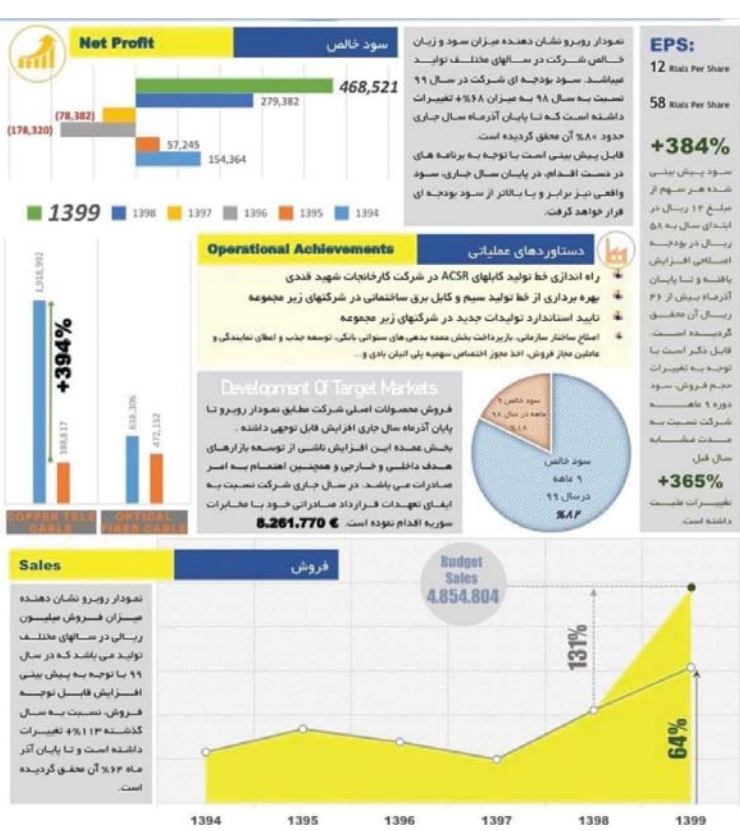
Net Profit

سود خالص

468,521

279,382

(78,382)

(178,320)

57,245

154,364

1399 1398 1397 1396 1395 1394

نمودار روبرو نشان دهنده میزان سود و زیان خالص شرکت در سالهای مختلف تولید میباشد. سود بودجه ای شرکت در سال ۹۹ نسبت به سال ۹۸ به میزان ۶۸%+ تغییرات داشته است که تا پایان آذرماه سال جاری حدود ۸۰% آن محقق گردیده است. قابل پیش بینی است با توجه به برنامه های در دست اقدام، در پایان سال جاری، سود واقعی نیز برابر و یا بالاتر از سود بودجه ای قرار خواهد گرفت.

EPS:

12 Rials Per Share

58 Rials Per Share

+384%

سود پیش بینی شده هر سهم از مبلغ ۱۲ ریال در ابتدای سال به ۵۸ ریال در بودجه اصلاحی افزایش یافته و تا پایان آذرماه بیش از ۴۶ ریال آن محقق گردیده است. قابل ذکر است با توجه به تغییرات حجم فروش، سود دوره ۹ ماهه شرکت نسبت به مدت مشابه سال قبل

+365%

تغییرات مثبت داشته است.

1,916,992

+394%

388,617

COPPER TELE CABLE

618,306

472,152

OPTICAL FIBER CABLE

Operational Achievements

دستاوردهای عملیاتی

راه اندازی خط تولید کابلهای ACSR در شرکت کارخانجات شهید قندی

بهره برداری از خط تولید سیم و کابل برق ساختمانی در شرکتهای زیر مجموعه

تایید استاندارد تولیدات جدید در شرکتهای زیر مجموعه

اصلاح ساختار سازمانی، بازپرداخت بخش عمده بدهی های سنواتی بانکی، توسعه جذب و اعطای نمایندگی و عاملین مجاز فروش، اخذ مجوز اختصاص سهمیه پلی اتیلن بادی و ...

Development Of Target Markets

فروش محصولات اصلی شرکت مطابق نمودار روبرو تا پایان آذرماه سال جاری افزایش قابل توجهی داشته . بخش عمده این افزایش ناشی از توسعه بازارهای هدف داخلی و خارجی و همچنین اهتمام به امر صادرات می باشد. در سال جاری شرکت نسبت به ایفای تعهدات قرارداد صادراتی خود با مخابرات سوریه اقدام نموده است. 8.261.770 €

سود خالص ۹ ماهه در سال ۹۸ ۱۸%

سود خالص ۹ ماهه در سال ۹۹ ۸۲%

Sales

فروش

نمودار روبرو نشان دهنده میزان فروش میلیون ریالی در سالهای مختلف تولید می باشد که در سال ۹۹ با توجه به پیش بینی افزایش قابل توجه فروش، نسبت به سال گذشته ۱۳۱%+ تغییرات داشته است و تا پایان آذر ماه ۶۴% آن محقق گردیده است.

Budget Sales 4.854.804

131%

64%

1394 1395 1396 1397 1398 1399